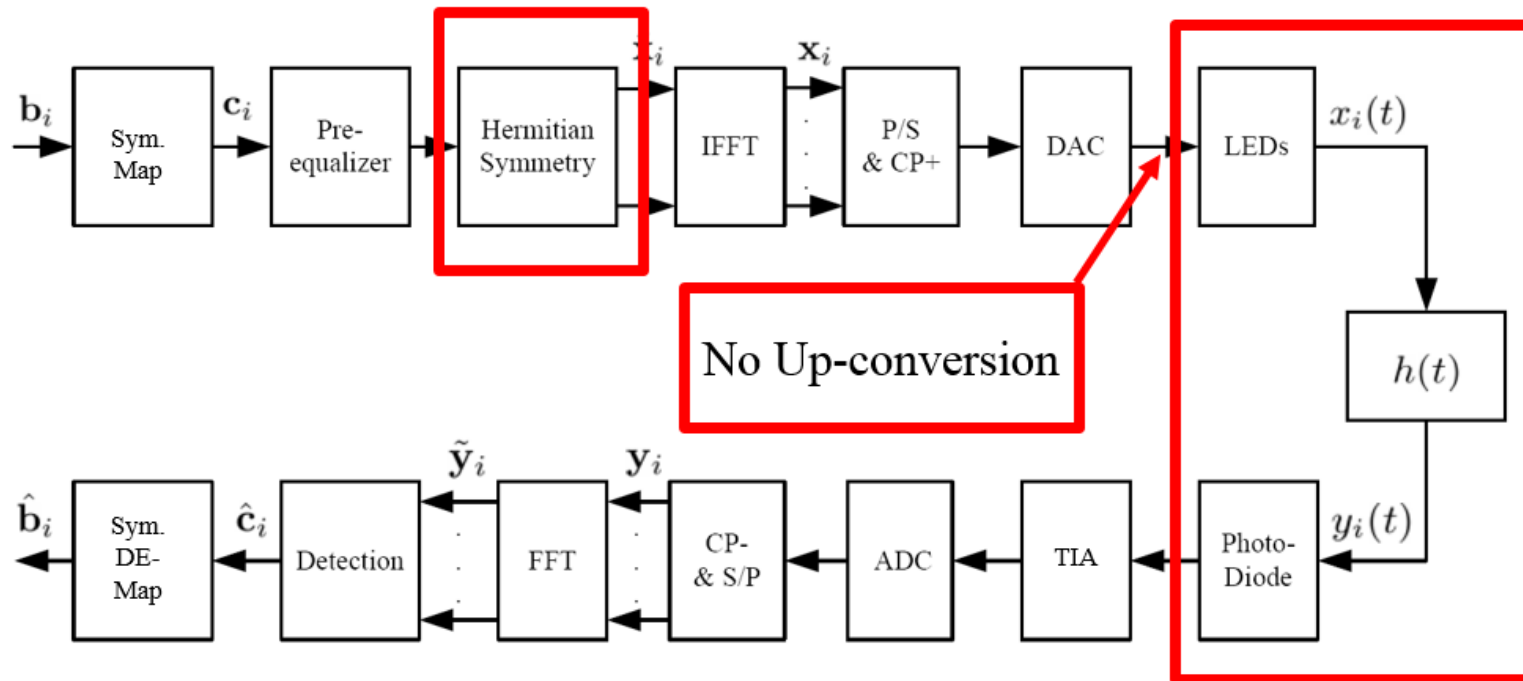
$\mathbf{b}_i$

Sym. Map

$\mathbf{c}_i$

Pre-equalizer

Hermitian Symmetry

$\mathbf{X}_i$

IFFT

$\mathbf{x}_i$

P/S & CP+

DAC

LEDs

$x_i(t)$

No Up-conversion

$h(t)$

$y_i(t)$

Photo-Diode

TIA

ADC

CP- & S/P

$\mathbf{y}_i$

FFT

$\tilde{\mathbf{y}}_i$

Detection

$\hat{\mathbf{c}}_i$

Sym. DE-Map

$\hat{\mathbf{b}}_i$